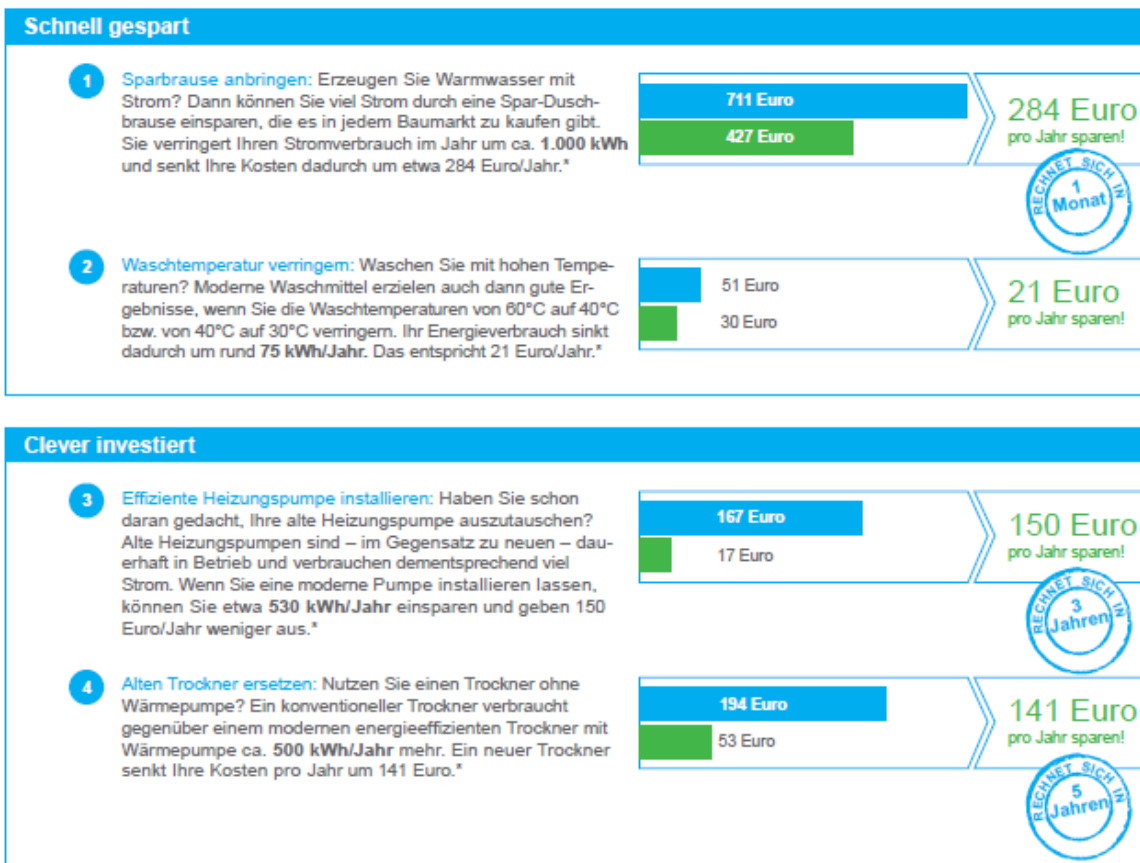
Schnell gespart

1 Sparbrause anbringen: Erzeugen Sie Warmwasser mit Strom? Dann können Sie viel Strom durch eine Spar-Duschbrause einsparen, die es in jedem Baumarkt zu kaufen gibt. Sie verringert Ihren Stromverbrauch im Jahr um ca. **1.000 kWh** und senkt Ihre Kosten dadurch um etwa 284 Euro/Jahr.*

711 Euro
427 Euro

284 Euro
pro Jahr sparen!

RECHNET SICH IN 1 Monat

2 Waschtemperatur verringern: Waschen Sie mit hohen Temperaturen? Moderne Waschmittel erzielen auch dann gute Ergebnisse, wenn Sie die Waschtemperaturen von 60°C auf 40°C bzw. von 40°C auf 30°C verringern. Ihr Energieverbrauch sinkt dadurch um rund **75 kWh/Jahr.** Das entspricht 21 Euro/Jahr.*

51 Euro
30 Euro

21 Euro
pro Jahr sparen!

Clever investiert

3 Effiziente Heizungspumpe installieren: Haben Sie schon daran gedacht, Ihre alte Heizungspumpe auszutauschen? Alte Heizungspumpen sind – im Gegensatz zu neuen – dauerhaft in Betrieb und verbrauchen dementsprechend viel Strom. Wenn Sie eine moderne Pumpe installieren lassen, können Sie etwa **530 kWh/Jahr** einsparen und geben 150 Euro/Jahr weniger aus.*

167 Euro
17 Euro

150 Euro
pro Jahr sparen!

RECHNET SICH IN 3 Jahren

4 Alten Trockner ersetzen: Nutzen Sie einen Trockner ohne Wärmepumpe? Ein konventioneller Trockner verbraucht gegenüber einem modernen energieeffizienten Trockner mit Wärmepumpe ca. **500 kWh/Jahr** mehr. Ein neuer Trockner senkt Ihre Kosten pro Jahr um 141 Euro.*

194 Euro
53 Euro

141 Euro
pro Jahr sparen!

RECHNET SICH IN 5 Jahren